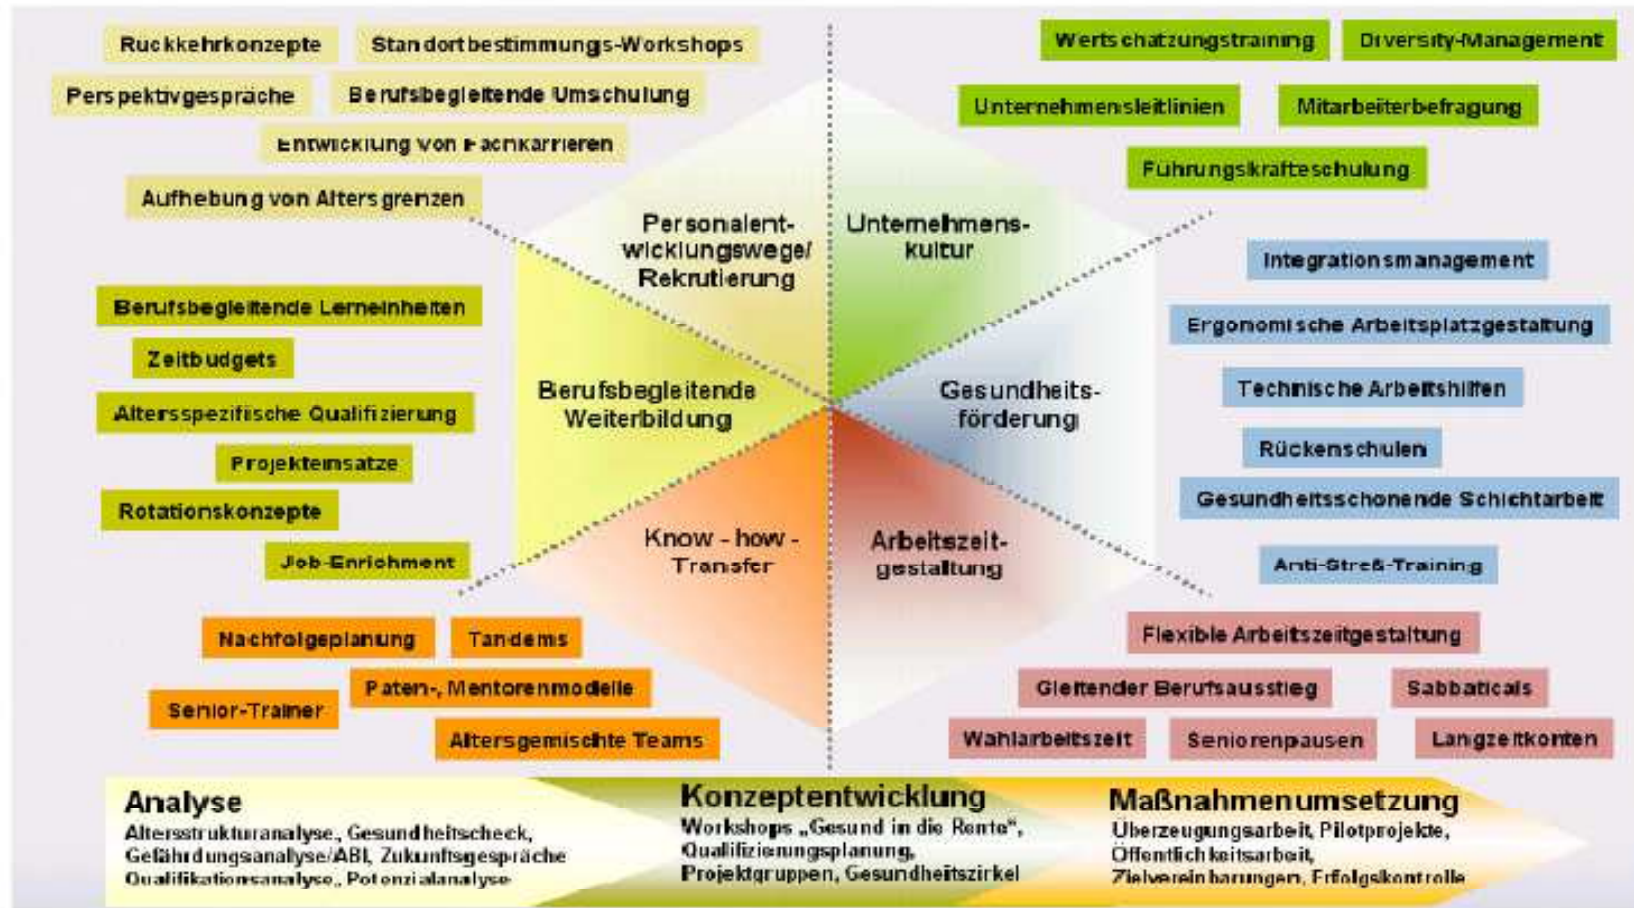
Ruckkehrkonzepte

Standortbestimmungs-Workshops

Perspektivgespräche

Berufsbegleitende Umschulung

Entwicklung von Fachkarrieren

Aufhebung von Altersgrenzen

Wertschatzungstraining

Diversity-Management

Unternehmensleitlinien

Mitarbeiterbefragung

Führungskrafteschulung

Personalentwicklungswege/ Rekrutierung

Unternehmenskultur

Integrationsmanagement

Ergonomische Arbeitsplatzgestaltung

Technische Arbeitshilfen

Rückenschulen

Gesundheitsschonende Schichtarbeit

Anti-Streß-Training

Berufsbegleitende Lerneinheiten

Zeitbudgets

Altersspezifische Qualifizierung

Projekteinsatze

Rotationskonzepte

Job-Enrichment

Berufsbegleitende Weiterbildung

Gesundheitsförderung

Know - how - Transfer

Arbeitszeitgestaltung

Nachfolgeplanung

Tandems

Paten-, Mentorenmodelle

Senior-Trainer

Altersgemischte Teams

Flexible Arbeitszeitgestaltung

Gleitender Berufsausstieg

Sabbaticals

Wahlarbeitszeit

Seniorenpausen

Langzeitkonten

Analyse
Altersstrukturanalyse, Gesundheitscheck, Gefährdungsanalyse/ABI, Zukunftsgespräche Qualifikationsanalyse, Potenzialanalyse

Konzeptentwicklung
Workshops „Gesund in die Rente", Qualifizierungsplanung, Projektgruppen, Gesundheitszirkel

Maßnahmenumsetzung
Überzeugungsarbeit, Pilotprojekte, Öffentlichkeitsarbeit, Zielvereinbarungen, Erfolgskontrolle